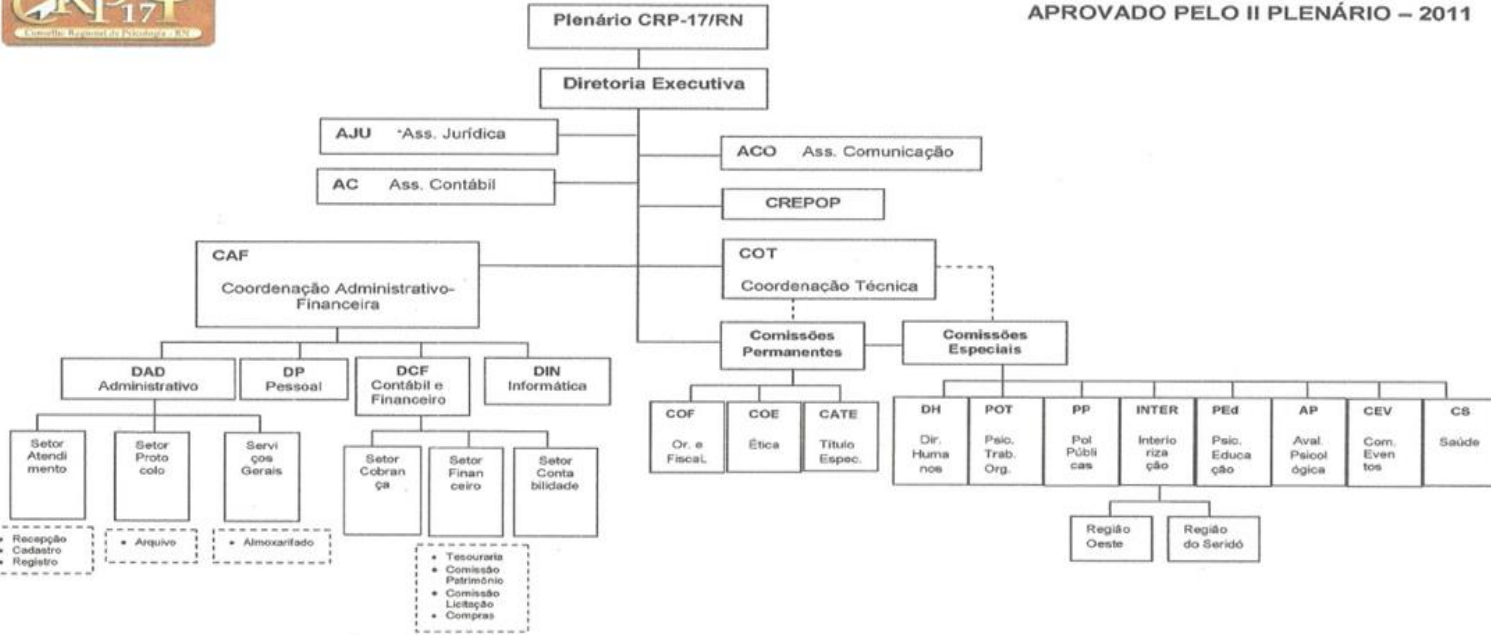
CRP 17
Conselho Regional de Psicologia - RN

Plenário CRP-17/RN

APROVADO PELO II PLENÁRIO – 2011

Diretoria Executiva

AJU 'Ass. Jurídica

AC Ass. Contábil

ACO Ass. Comunicação

CREPOP

CAF
Coordenação Administrativo-Financeira

COT
Coordenação Técnica

Comissões Permanentes

Comissões Especiais

DAD Administrativo

DP Pessoal

DCF Contábil e Financeiro

DIN Informática

Setor Atendimento

Setor Protocolo

Serviços Gerais

• Recepção
• Cadastro
• Registro

• Arquivo

• Almoxarifado

Setor Cobrança

Setor Financeiro

Setor Contabilidade

• Tesouraria
• Comissão Patrimônio
• Comissão Licitação
• Compras

COF Or. e Fiscal.

COE Ética

CATE Título Espec.

DH Dir. Humanos

POT Psic. Trab. Org.

PP Pol Públicas

INTER Interiorização

PEd Psic. Educação

AP Aval. Psicológica

CEV Com. Eventos

CS Saúde

Região Oeste

Região do Seridó